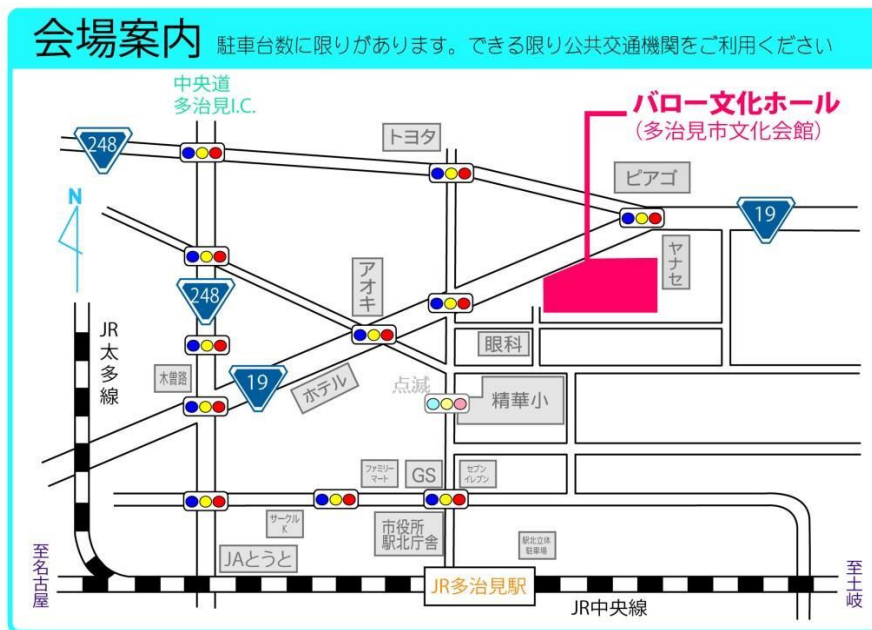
会場案内 駐車台数に限りがあります。できる限り公共交通機関をご利用ください

中央道
多治見I.C.

バロー文化ホール
(多治見市文化会館)

248

トヨタ

ピアゴ

19

N

ヤナセ

アオキ

248

JR
太
多
線

眼科

木曽路

19

ホテル

点滅

精華小

ファミリーマート

GS

セブンイレブン

サークルK

市役所
駅北庁舎

駅北立体駐車場

JAとうと

至名古屋

JR多治見駅

JR中央線

至土岐